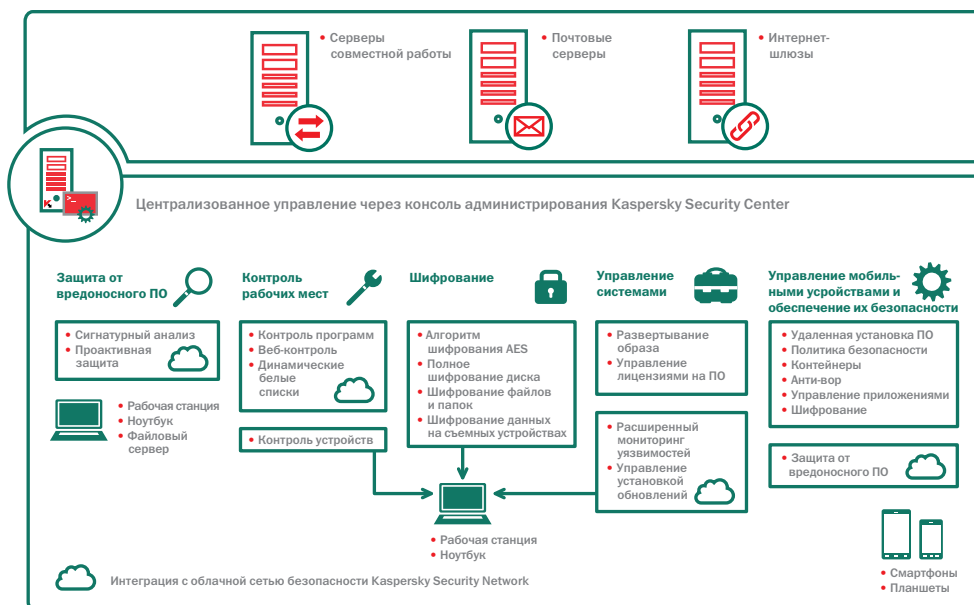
• Серверы совместной работы

• Почтовые серверы

• Интернет-шлюзы

Централизованное управление через консоль администрирования Kaspersky Security Center

Защита от вредоносного ПО

• Сигнатурный анализ
• Проактивная защита

• Рабочая станция
• Ноутбук
• Файловый сервер

Контроль рабочих мест

• Контроль программ
• Веб-контроль
• Динамические белые списки

• Контроль устройств

Шифрование

• Алгоритм шифрования AES
• Полное шифрование диска
• Шифрование файлов и папок
• Шифрование данных на съемных устройствах

Управление системами

• Развертывание образа
• Управление лицензиями на ПО

• Расширенный мониторинг уязвимостей
• Управление установкой обновлений

Управление мобильными устройствами и обеспечение их безопасности

• Удаленная установка ПО
• Политика безопасности
• Контейнеры
• Анти-вор
• Управление приложениями
• Шифрование

• Защита от вредоносного ПО

• Рабочая станция
• Ноутбук

Интеграция с облачной сетью безопасности Kaspersky Security Network

• Смартфоны
• Планшеты